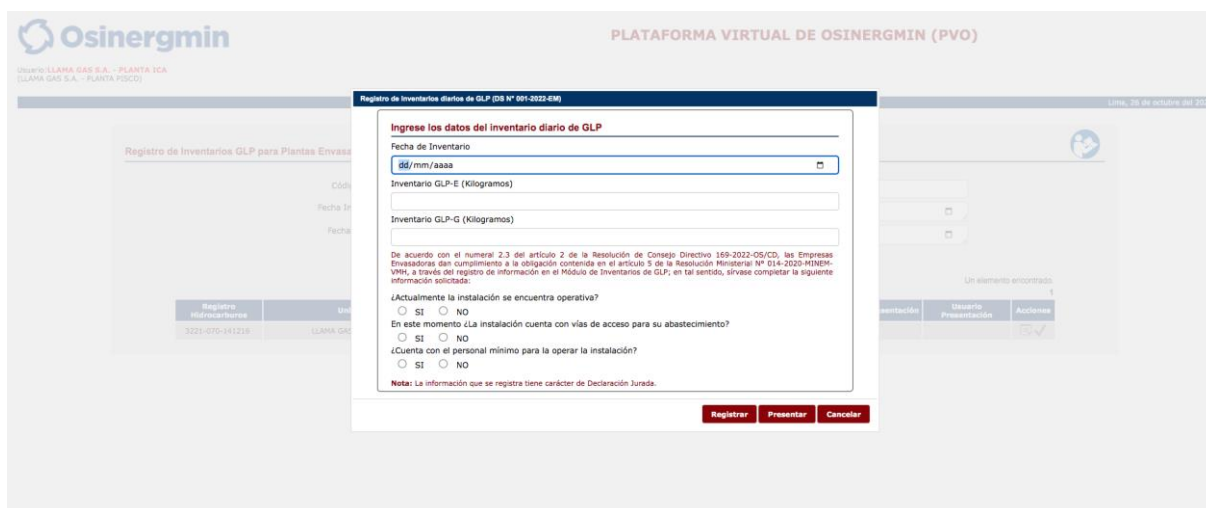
Osinergmin

PLATAFORMA VIRTUAL DE OSINERGMIN (PVO)

Usuario:LLAMA GAS S.A. - PLANTA ICA
(LLAMA GAS S.A. - PLANTA PISCO)

Lima, 26 de octubre del 20

Registro de Inventarios GLP para Plantas Envasa

Códi

Fecha In

Fecha

Un elemento encontrado.

1

| Registro Hidrocarburos | Un | entación | Usuario Presentación | Acciones |
|---|---|---|---|---|
| 3221-070-141216 | LLAMA GAS | | | |

Registro de Inventarios diarios de GLP (DS N° 001-2022-EM)

Ingrese los datos del inventario diario de GLP

Fecha de Inventario

dd/mm/aaaa

Inventario GLP-E (Kilogramos)

Inventario GLP-G (Kilogramos)

De acuerdo con el numeral 2.3 del artículo 2 de la Resolución de Consejo Directivo 169-2022-OS/CD, las Empresas Envasadoras dan cumplimiento a la obligación contenida en el artículo 5 de la Resolución Ministerial N° 014-2020-MINEM-VMH, a través del registro de información en el Módulo de Inventarios de GLP; en tal sentido, sírvase completar la siguiente información solicitada:

¿Actualmente la instalación se encuentra operativa?

SI NO

En este momento ¿La instalación cuenta con vías de acceso para su abastecimiento?

SI NO

¿Cuenta con el personal mínimo para la operar la instalación?

SI NO

Nota: La información que se registra tiene carácter de Declaración Jurada.

Registrar Presentar Cancelar